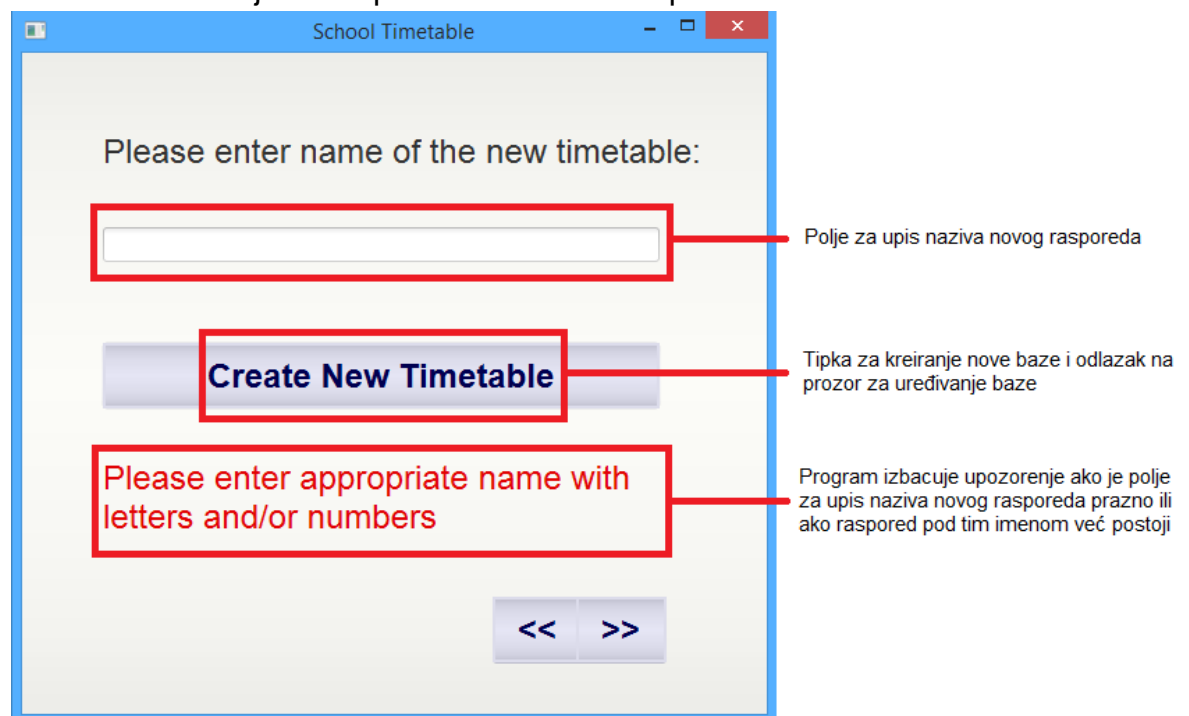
School Timetable

Please enter name of the new timetable:

Polje za upis naziva novog rasporeda

Create New Timetable

Tipka za kreiranje nove baze i odlazak na prozor za uređivanje baze

Please enter appropriate name with letters and/or numbers

Program izbacuje upozorenje ako je polje za upis naziva novog rasporeda prazno ili ako raspored pod tim imenom već postoji

<< >>